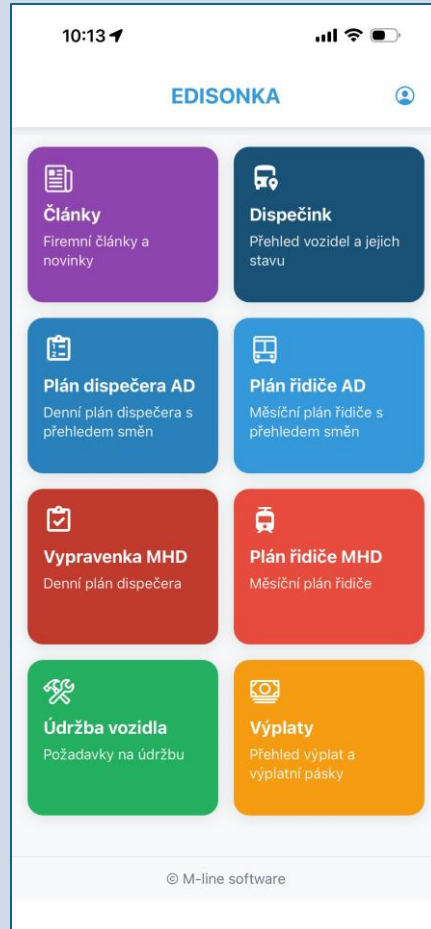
10:13

EDISONKA

Články
Firemní články a novinky

Dispečink
Přehled vozidel a jejich stavu

Plán dispečera AD
Denní plán dispečera s přehledem směn

Plán řidiče AD
Měsíční plán řidiče s přehledem směn

Vypravenka MHD
Denní plán dispečera

Plán řidiče MHD
Měsíční plán řidiče

Údržba vozidla
Požadavky na údržbu

Výplaty
Přehled výplat a výplatní pásky

© M-line software